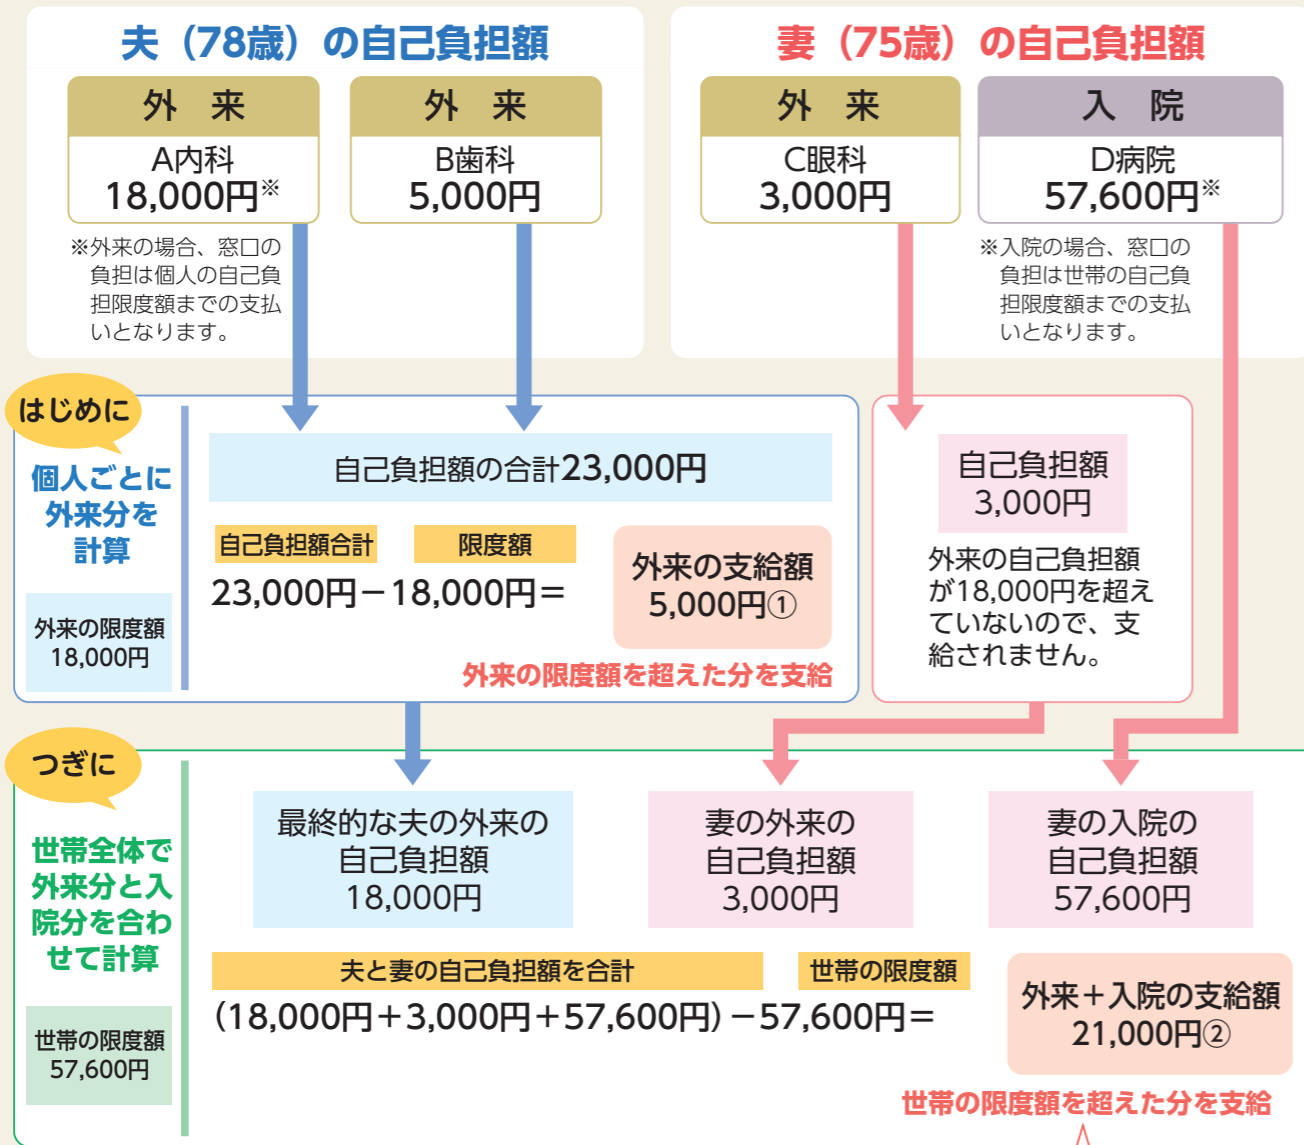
夫（78歳）の自己負担額

| 外　来 | 外　来 |
|---|---|
| A内科 18,000円※ | B歯科 5,000円 |

※外来の場合、窓口の負担は個人の自己負担限度額までの支払いとなります。

妻（75歳）の自己負担額

| 外　来 | 入　院 |
|---|---|
| C眼科 3,000円 | D病院 57,600円※ |

※入院の場合、窓口の負担は世帯の自己負担限度額までの支払いとなります。

はじめに

個人ごとに外来分を計算

外来の限度額 18,000円

自己負担額の合計23,000円

自己負担額合計　限度額

23,000円－18,000円＝

外来の支給額 5,000円①

外来の限度額を超えた分を支給

自己負担額 3,000円

外来の自己負担額が18,000円を超えていないので、支給されません。

つぎに

世帯全体で外来分と入院分を合わせて計算

世帯の限度額 57,600円

最終的な夫の外来の自己負担額 18,000円

妻の外来の自己負担額 3,000円

妻の入院の自己負担額 57,600円

夫と妻の自己負担額を合計　世帯の限度額

（18,000円＋3,000円＋57,600円）－57,600円＝

外来＋入院の支給額 21,000円②

世帯の限度額を超えた分を支給